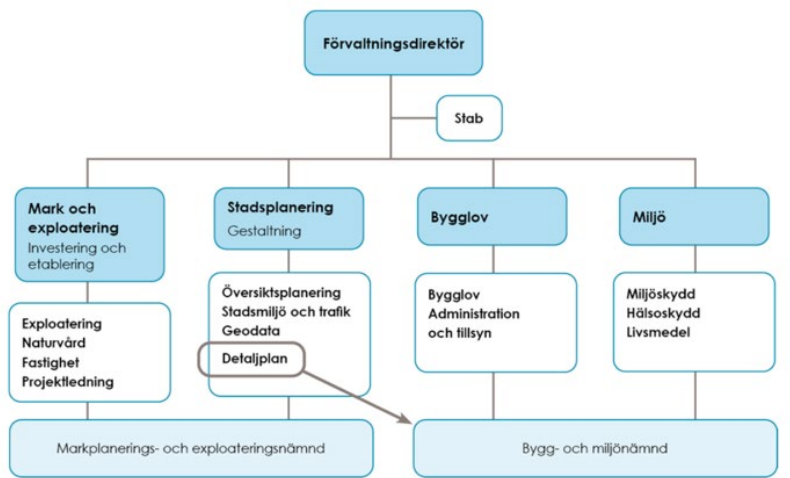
Förvaltningsdirektör

Stab

Mark och exploatering
Investering och etablering

Exploatering
Naturvård
Fastighet
Projektledning

Stadsplanering
Gestaltning

Översiktsplanering
Stadsmiljö och trafik
Geodata
Detaljplan

Bygglov

Bygglov
Administration och tillsyn

Miljö

Miljöskydd
Hälsoskydd
Livsmedel

Markplanerings- och exploateringsnämnd

Bygg- och miljönämnd